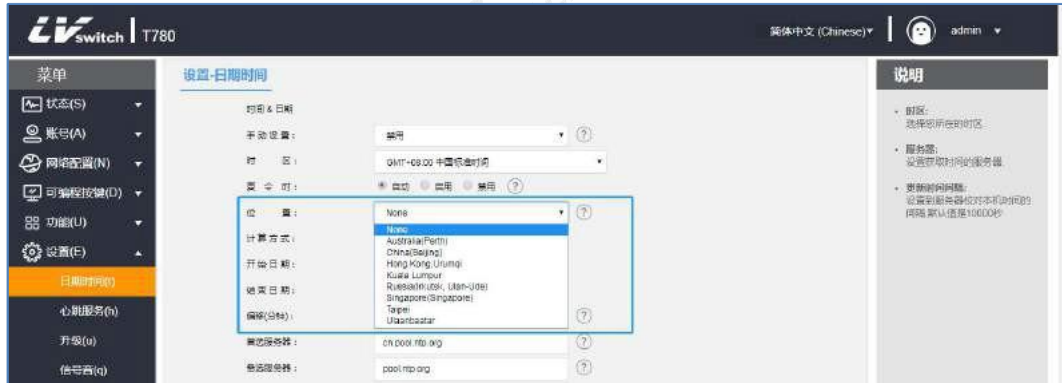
LVswitch T780

简体中文 (Chinese) ▾ admin ▾

菜单
状态(S)
账号(A)
网络配置(N)
可编程按键(D)
功能(U)
设置(E)
日期时间(t)
心跳服务(h)
升级(u)
信号音(q)

设置-日期时间

时间 & 日期
手动设置： 禁用 ?
时 区： GMT+08:00 中国标准时间
夏令时： 自动 启用 禁用 ?
位 置： None ?
计算方式：
开始日期：
结束日期：
偏移(分钟)： ?
首选服务器： cn.pool.ntp.org ?
备选服务器： pool.ntp.org ?

None
Australia(Perth)
China(Beijing)
Hong Kong,Urumqi
Kuala Lumpur
Russia(Irkutsk, Ulan-Ude)
Singapore(Singapore)
Taipei
Ulaanbaatar

说明
• 时区：
选择您所在的时区.
• 服务器：
设置获取时间的服务器.
• 更新时间间隔：
设置到服务器校对本机时间的间隔,默认值是1000秒